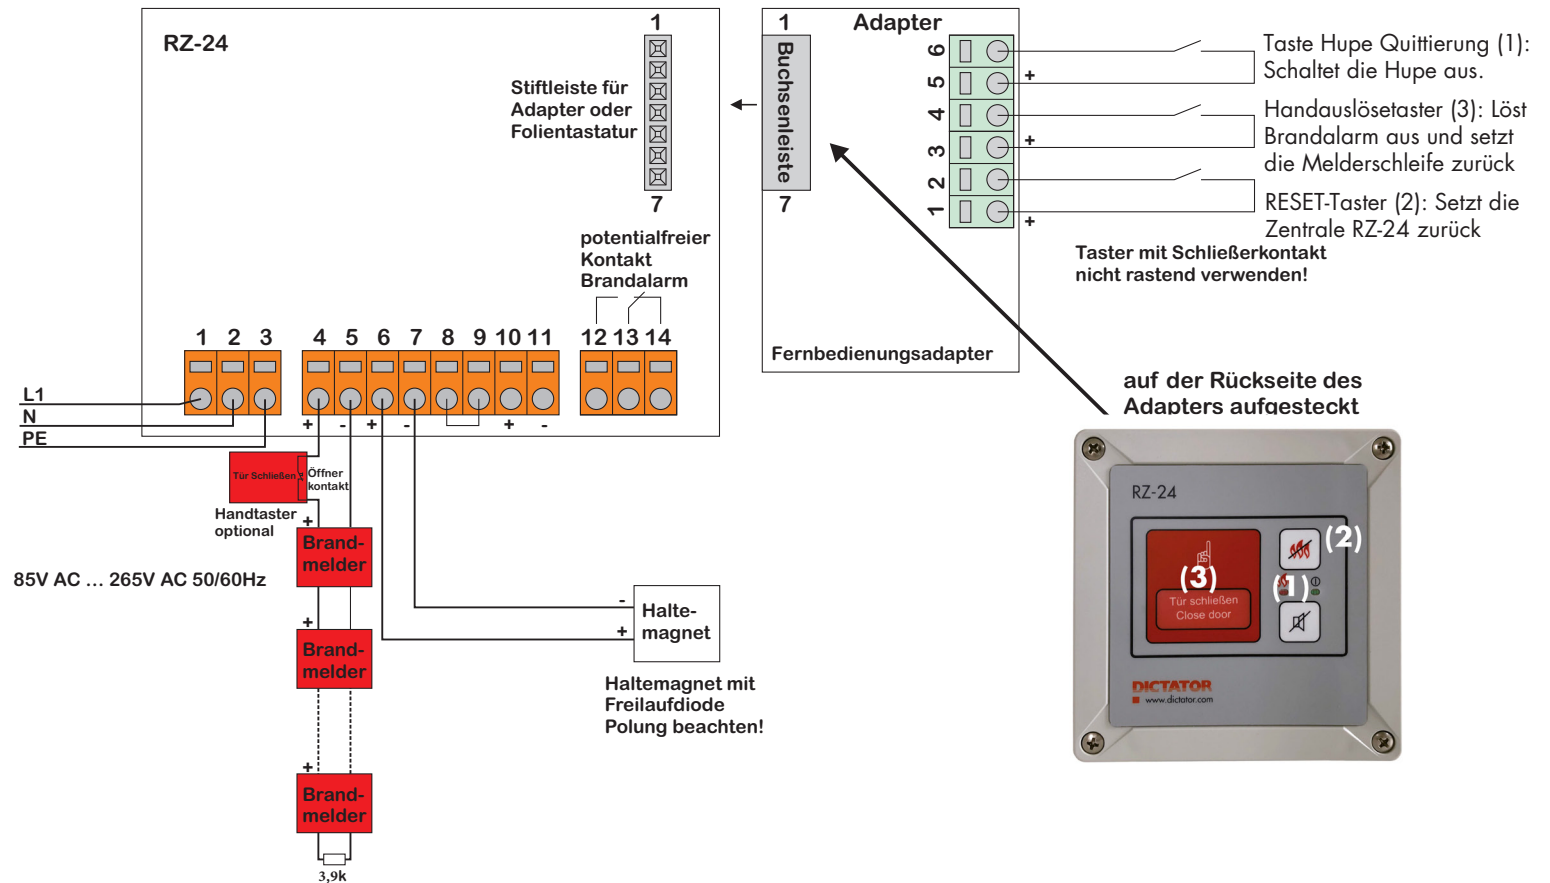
RZ-24

1

Stiftleiste für Adapter oder Folientastatur

7

potentialfreier Kontakt Brandalarm

1 2 3 4 5 6 7 8 9 10 11 12 13 14

L1
N
PE

+ - + - + -

Tür Schließen

Öffner kontakt

Handtaster optional

85V AC ... 265V AC 50/60Hz

+
Brand-melder

+
Brand-melder

+
Brand-melder

3,9k

-
+
Halte-magnet

Haltemagnet mit Freilaufdiode Polung beachten!

1
Adapter
Buchsenleiste
7

6 5 4 3 2 1

+
+
+

Fernbedienungsadapter

Taste Hupe Quittierung (1): Schaltet die Hupe aus.

Handauslösetaster (3): Löst Brandalarm aus und setzt die Melderschleife zurück

RESET-Taster (2): Setzt die Zentrale RZ-24 zurück

Taster mit Schließerkontakt nicht rastend verwenden!

auf der Rückseite des Adapters aufgesteckt

RZ-24

(3)
Tür schließen
Close door

(2)
(1)

DICTATOR
www.dictator.com